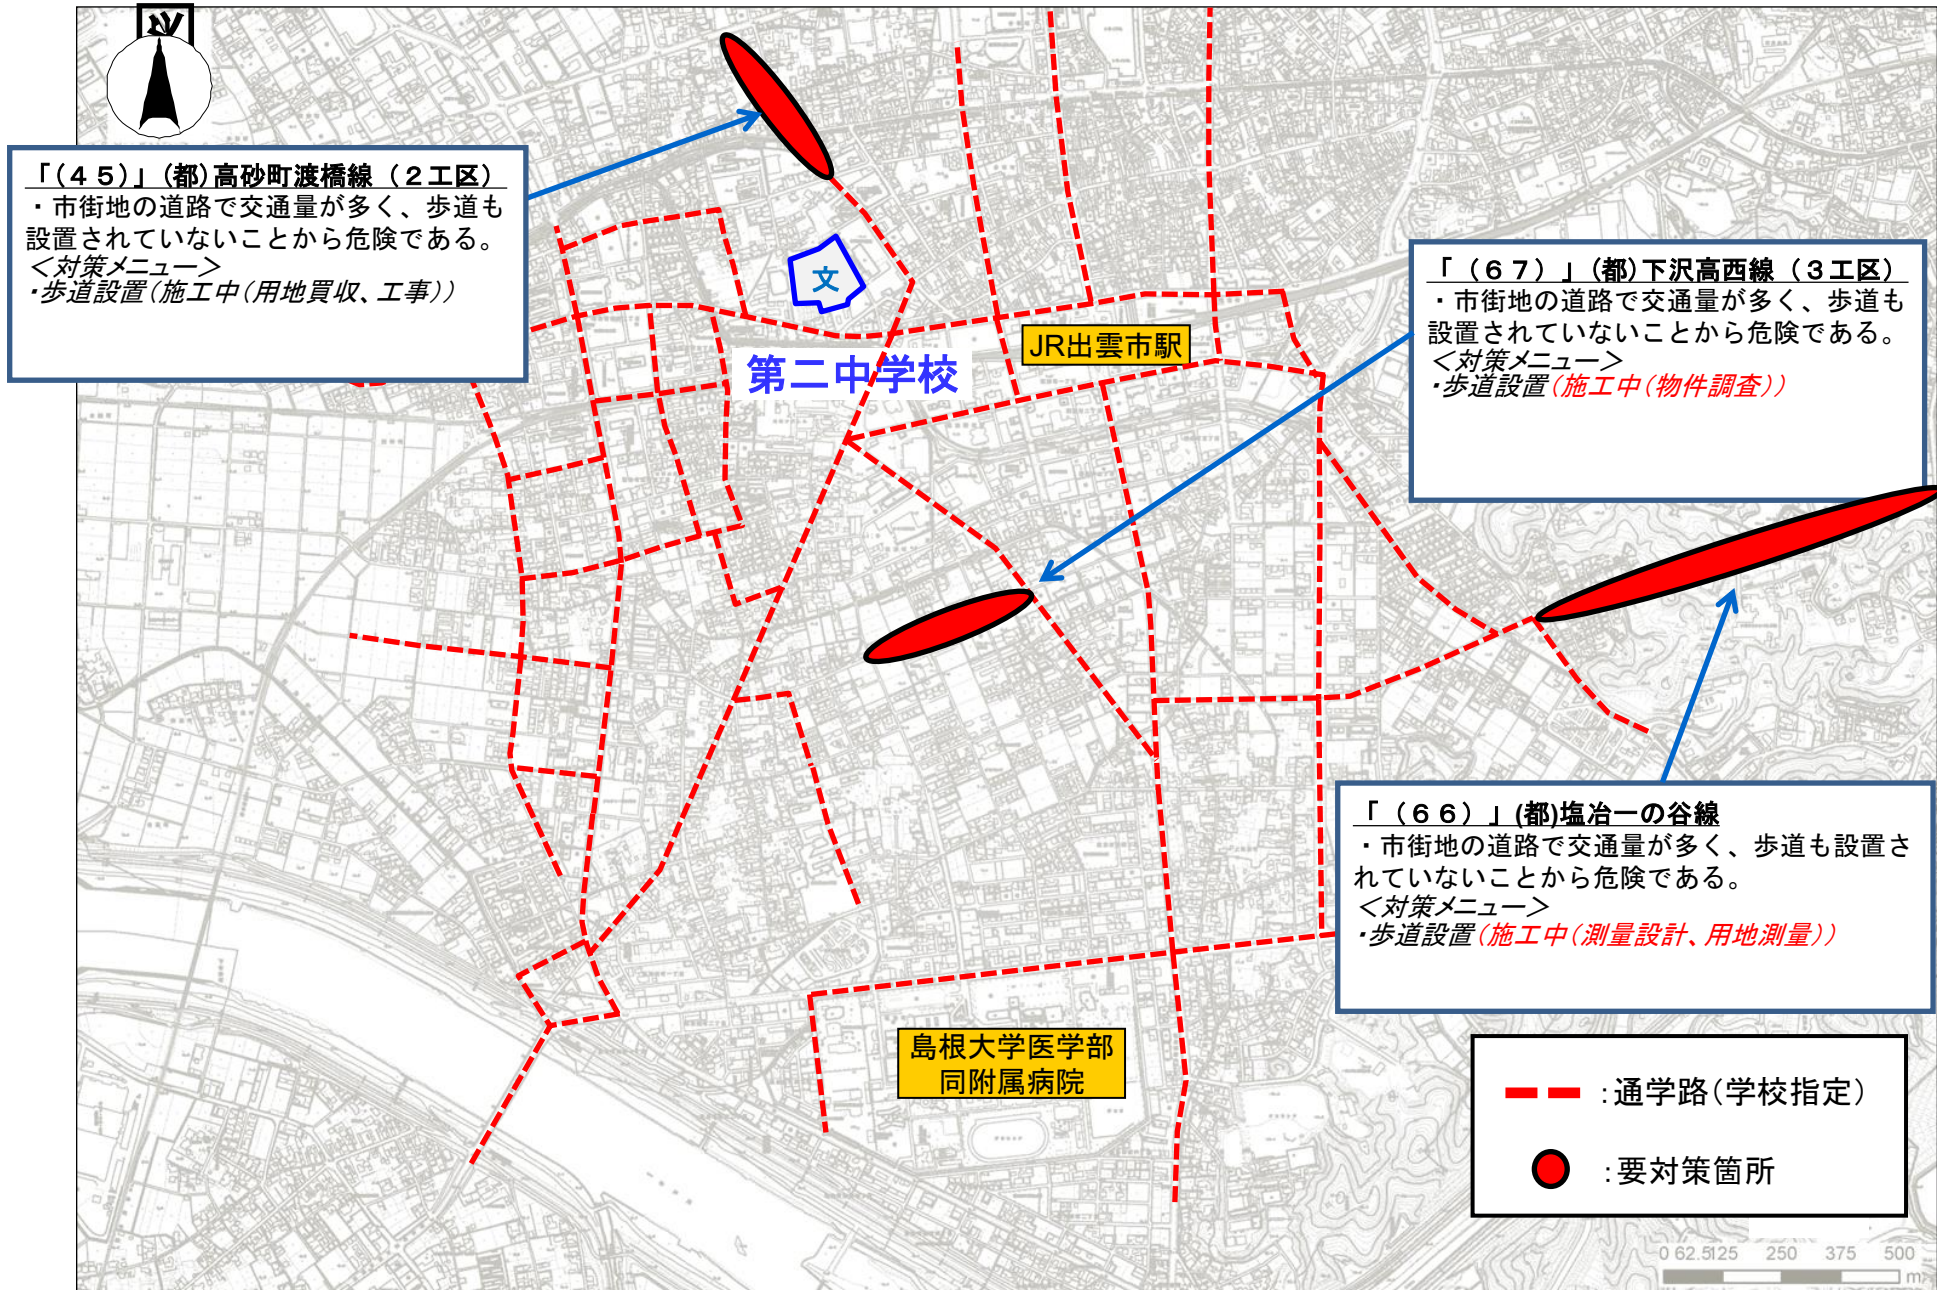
「(４５)」(都)高砂町渡橋線（２工区）
・市街地の道路で交通量が多く、歩道も設置されていないことから危険である。
<対策メニュー>
・歩道設置(施工中(用地買収、工事))

文

第二中学校

JR出雲市駅

「（６７）」(都)下沢高西線（３工区）
・市街地の道路で交通量が多く、歩道も設置されていないことから危険である。
<対策メニュー>
・歩道設置(施工中(物件調査))

「（６６）」(都)塩冶一の谷線
・市街地の道路で交通量が多く、歩道も設置されていないことから危険である。
<対策メニュー>
・歩道設置(施工中(測量設計、用地測量))

島根大学医学部
同附属病院

:通学路(学校指定)
:要対策箇所

0 62.5125 250 375 500
m